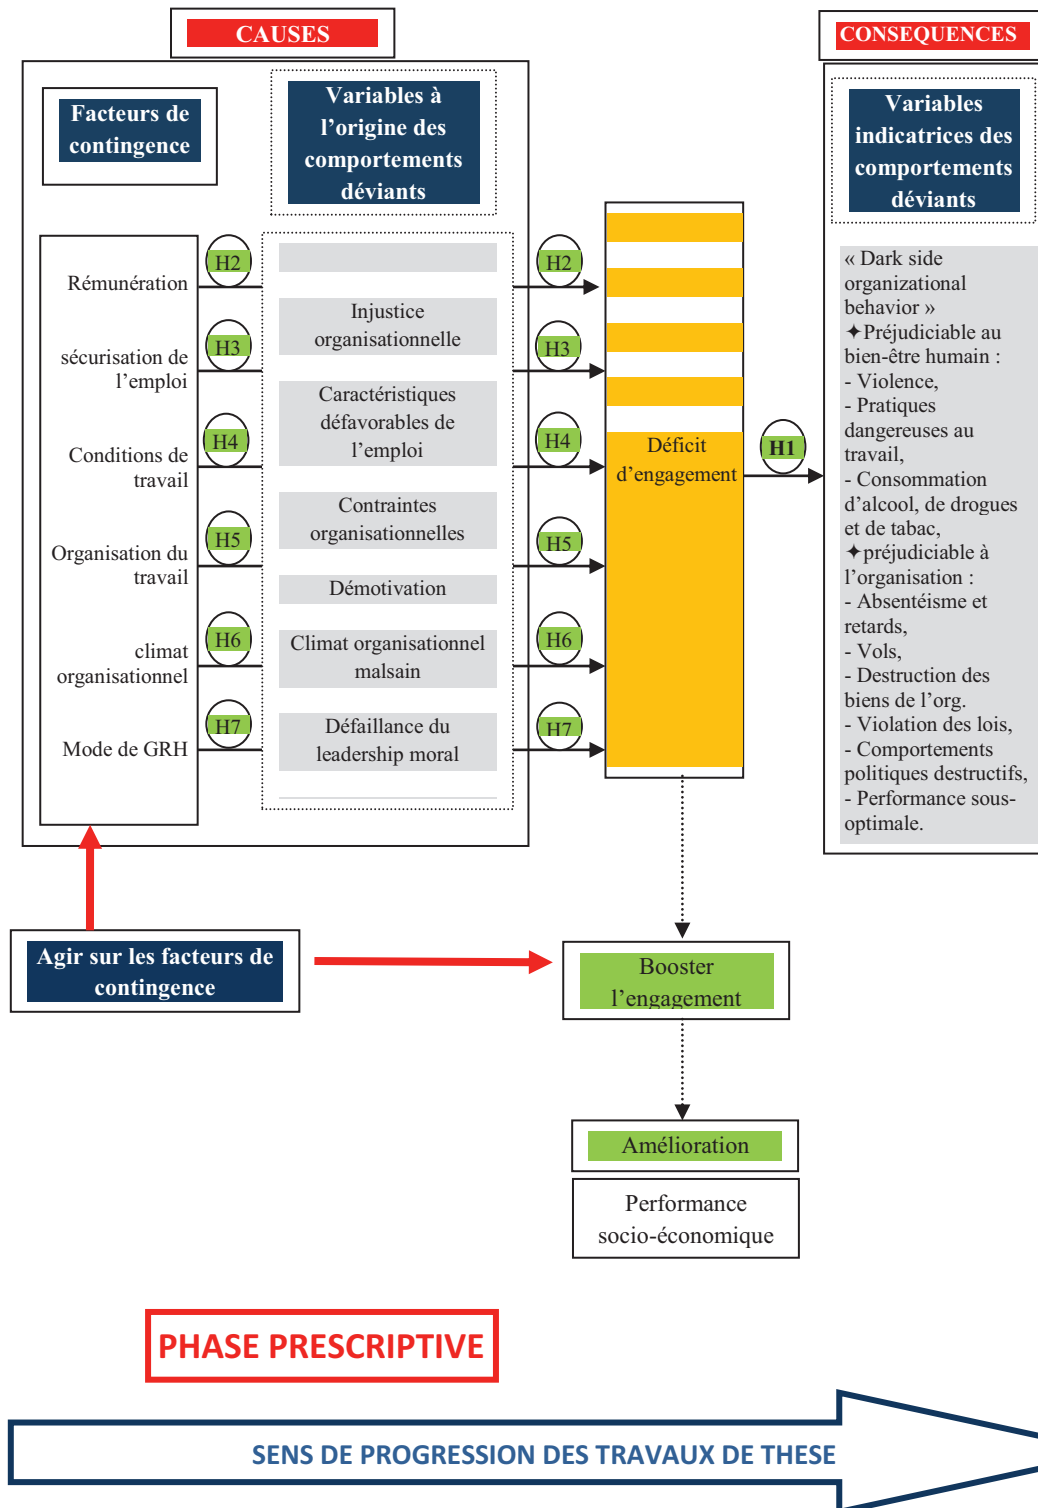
CAUSES

CONSEQUENCES

Facteurs de contingence

Variables à l'origine des comportements déviants

Variables indicatrices des comportements déviants

Rémunération

H2

H2

sécurisation de l'emploi

H3

Injustice organisationnelle

H3

Conditions de travail

H4

Caractéristiques défavorables de l'emploi

H4

Organisation du travail

H5

Contraintes organisationnelles

H5

Démotivation

climat organisationnel

H6

Climat organisationnel malsain

H6

Mode de GRH

H7

Défaillance du leadership moral

H7

Déficit d'engagement

H1

« Dark side organizational behavior »
✦Préjudiciable au bien-être humain :
- Violence,
- Pratiques dangereuses au travail,
- Consommation d'alcool, de drogues et de tabac,
✦préjudiciable à l'organisation :
- Absentéisme et retards,
- Vols,
- Destruction des biens de l'org.
- Violation des lois,
- Comportements politiques destructifs,
- Performance sous-optimale.

Agir sur les facteurs de contingence

Booster l'engagement

Amélioration

Performance socio-économique

PHASE PRESCRIPTIVE

SENS DE PROGRESSION DES TRAVAUX DE THESE